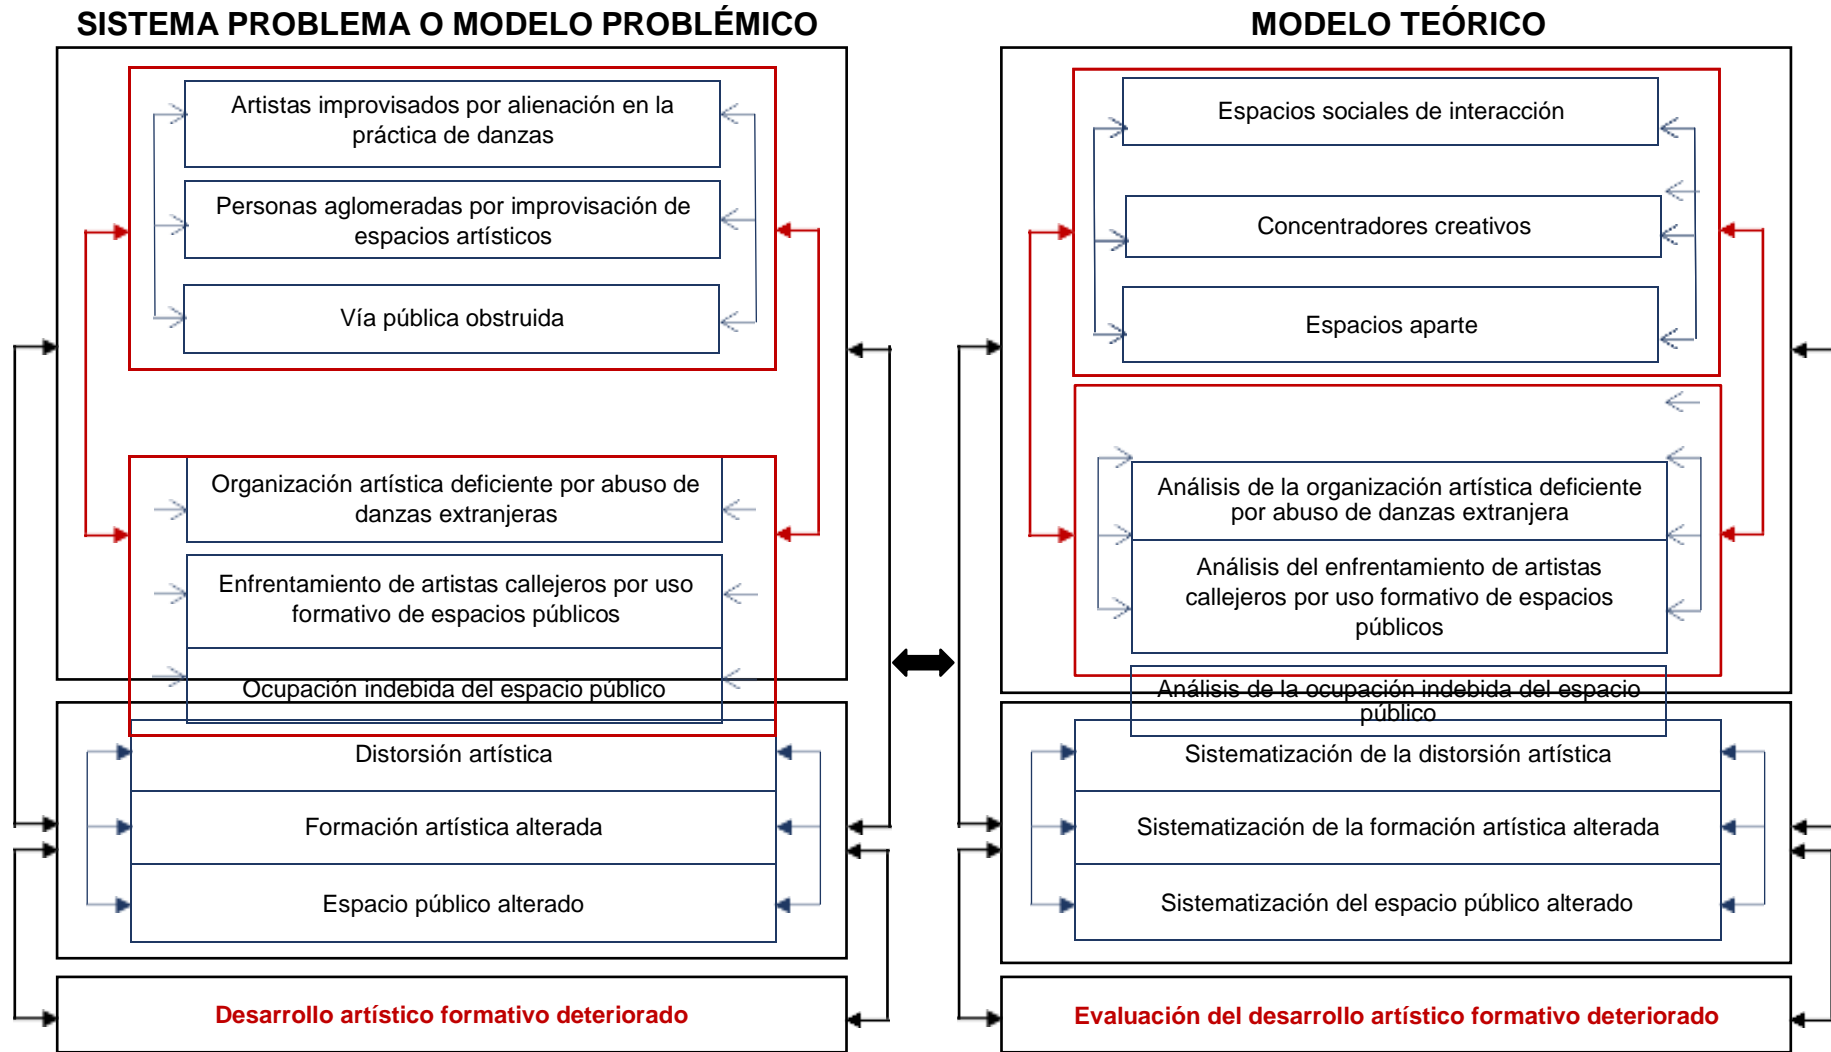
SISTEMA PROBLEMA O MODELO PROBLÉMICO

Artistas improvisados por alienación en la práctica de danzas

Personas aglomeradas por improvisación de espacios artísticos

Vía pública obstruida

Organización artística deficiente por abuso de danzas extranjeras

Enfrentamiento de artistas callejeros por uso formativo de espacios públicos

Ocupación indebida del espacio público

Distorsión artística

Formación artística alterada

Espacio público alterado

Desarrollo artístico formativo deteriorado

MODELO TEÓRICO

Espacios sociales de interacción

Concentradores creativos

Espacios aparte

Análisis de la organización artística deficiente por abuso de danzas extranjera

Análisis del enfrentamiento de artistas callejeros por uso formativo de espacios públicos

Análisis de la ocupación indebida del espacio público

Sistematización de la distorsión artística

Sistematización de la formación artística alterada

Sistematización del espacio público alterado

Evaluación del desarrollo artístico formativo deteriorado